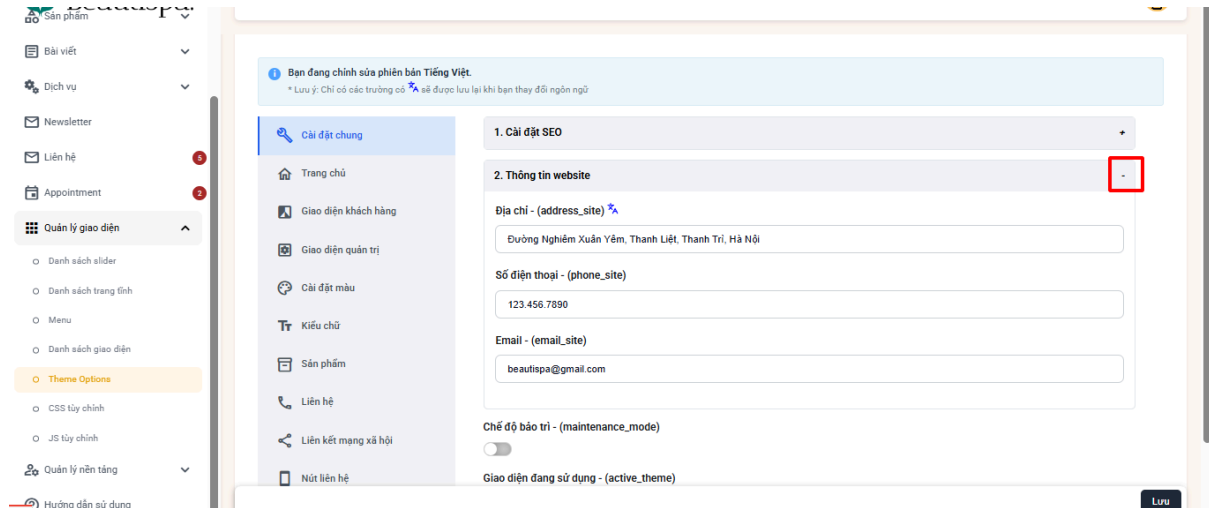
Beautispa

Sản phẩm

Bài viết

Dịch vụ

Newsletter

Liên hệ 5

Appointment 2

Quản lý giao diện

Danh sách slider

Danh sách trang tĩnh

Menu

Danh sách giao diện

Theme Options

CSS tùy chỉnh

JS tùy chỉnh

Quản lý nền tảng

Hướng dẫn sử dụng

Bạn đang chỉnh sửa phiên bản Tiếng Việt.
* Lưu ý: Chỉ có các trường có 文A sẽ được lưu lại khi bạn thay đổi ngôn ngữ

Cài đặt chung

Trang chủ

Giao diện khách hàng

Giao diện quản trị

Cài đặt màu

Kiểu chữ

Sản phẩm

Liên hệ

Liên kết mạng xã hội

Nút liên hệ

1. Cài đặt SEO +

2. Thông tin website -

Địa chỉ - (address_site) 文A

Đường Nghiêm Xuân Yêm, Thanh Liệt, Thanh Trì, Hà Nội

Số điện thoại - (phone_site)

123.456.7890

Email - (email_site)

beautispa@gmail.com

Chế độ bảo trì - (maintenance_mode)

Giao diện đang sử dụng - (active_theme)

Lưu